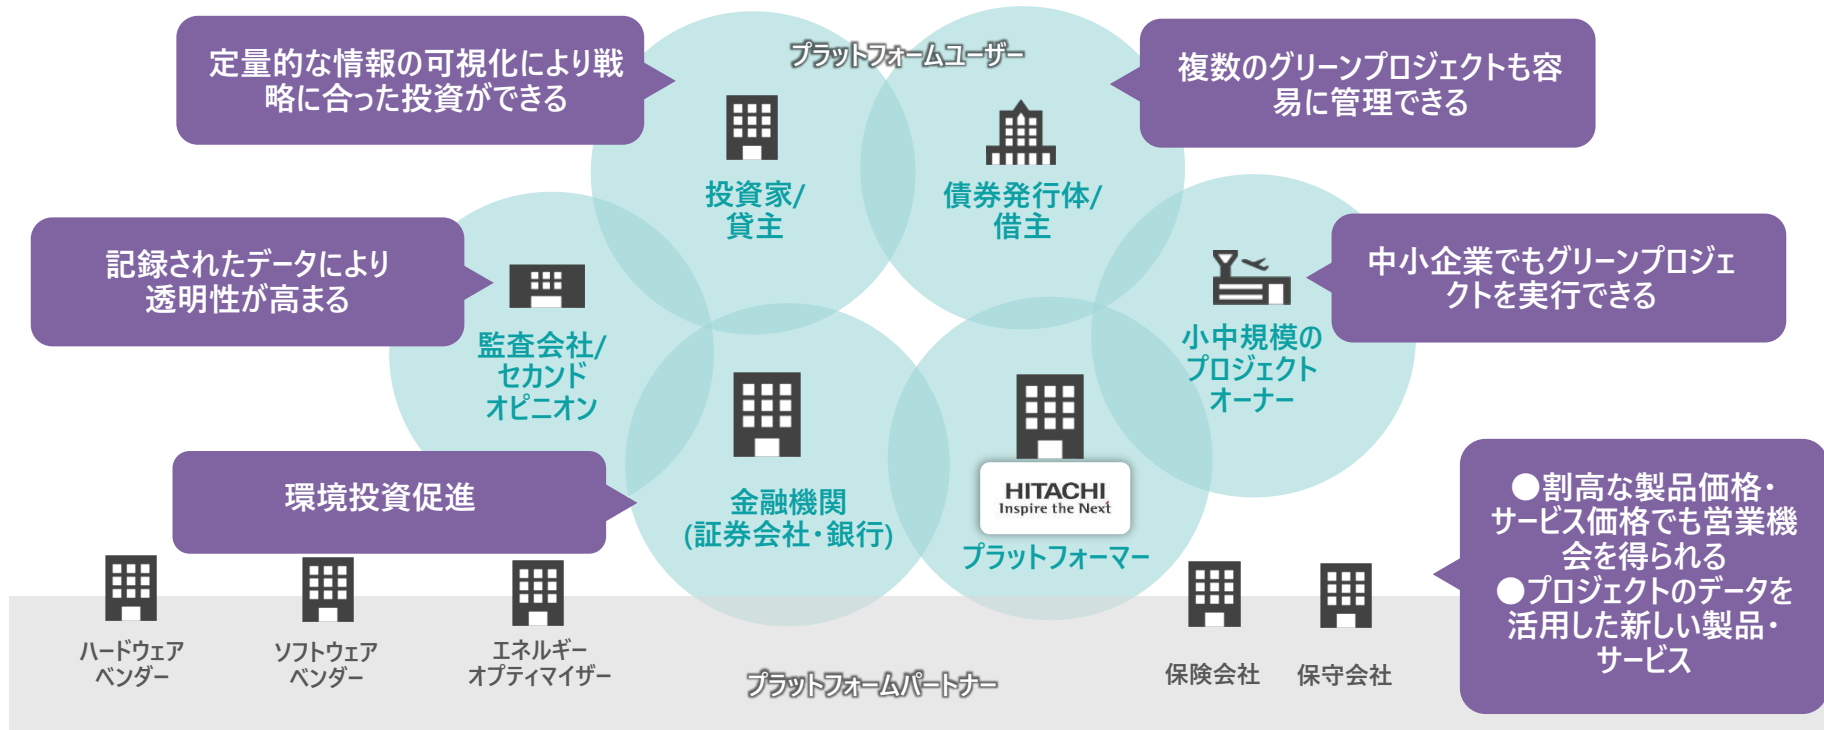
定量的な情報の可視化により戦略に合った投資ができる

プラットフォームユーザー

複数のグリーンプロジェクトも容易に管理できる

投資家/
貸主

債券発行体/
借主

記録されたデータにより透明性が高まる

中小企業でもグリーンプロジェクトを実行できる

監査会社/
セカンド
オピニオン

小中規模の
プロジェクト
オーナー

環境投資促進

金融機関
(証券会社・銀行)

HITACHI
Inspire the Next

プラットフォーマー

●割高な製品価格・サービス価格でも営業機会を得られる
●プロジェクトのデータを活用した新しい製品・サービス

ハードウェア
ベンダー

ソフトウェア
ベンダー

エネルギー
オプティマイザー

プラットフォームパートナー

保険会社

保守会社